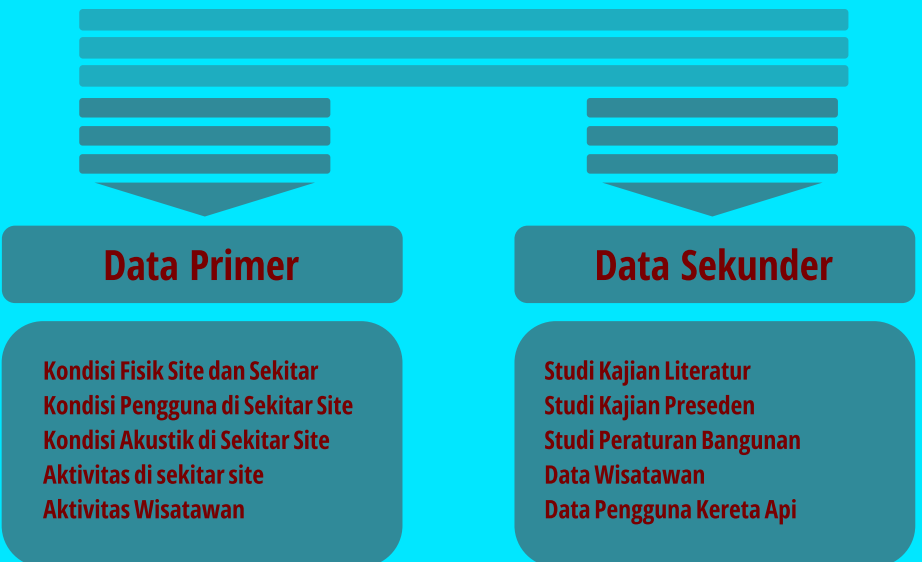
Data Primer

Kondisi Fisik Site dan Sekitar
Kondisi Pengguna di Sekitar Site
Kondisi Akustik di Sekitar Site
Aktivitas di sekitar site
Aktivitas Wisatawan

Data Sekunder

Studi Kajian Literatur
Studi Kajian Preseden
Studi Peraturan Bangunan
Data Wisatawan
Data Pengguna Kereta Api